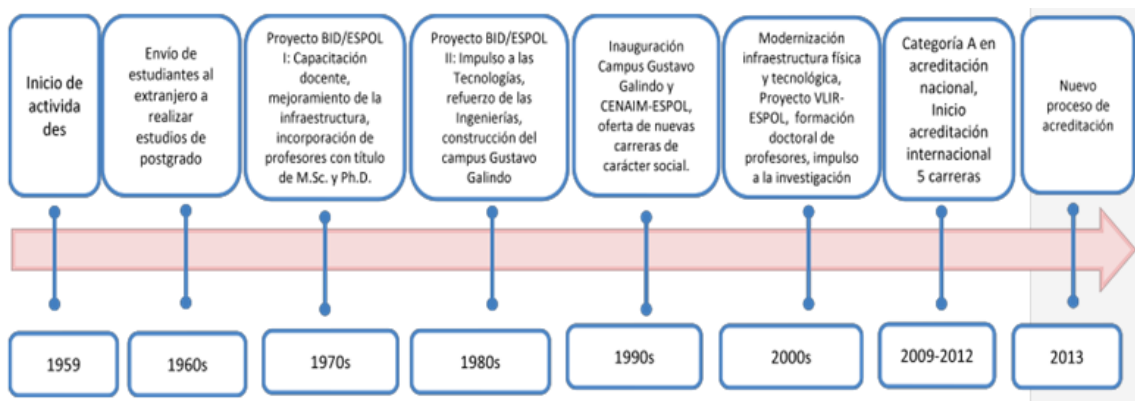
Inicio de actividades

Envío de estudiantes al extranjero a realizar estudios de postgrado

Proyecto BID/ESPOL I: Capacitación docente, mejoramiento de la infraestructura, incorporación de profesores con título de M.Sc. y Ph.D.

Proyecto BID/ESPOL II: Impulso a las Tecnologías, refuerzo de las Ingenierías, construcción del campus Gustavo Galindo

Inauguración Campus Gustavo Galindo y CENAIM-ESPOL, oferta de nuevas carreras de carácter social.

Modernización infraestructura física y tecnológica, Proyecto VLIR-ESPOL, formación doctoral de profesores, impulso a la investigación

Categoría A en acreditación nacional, Inicio acreditación internacional 5 carreras

Nuevo proceso de acreditación

1959

1960s

1970s

1980s

1990s

2000s

2009-2012

2013